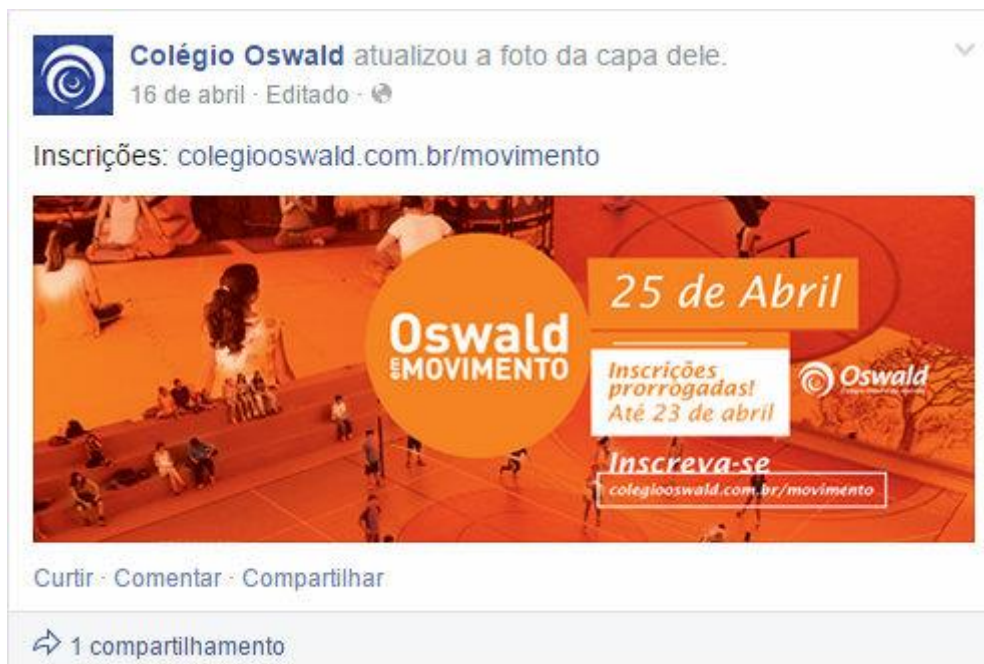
Colégio Oswald atualizou a foto da capa dele.
16 de abril · Editado ·

Inscrições: colegiooswald.com.br/movimento

Oswald em MOVIMENTO

25 de Abril

Inscrições prorrogadas! Até 23 de abril

Oswald
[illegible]

Inscreva-se
colegiooswald.com.br/movimento

Curtir · Comentar · Compartilhar

1 compartilhamento